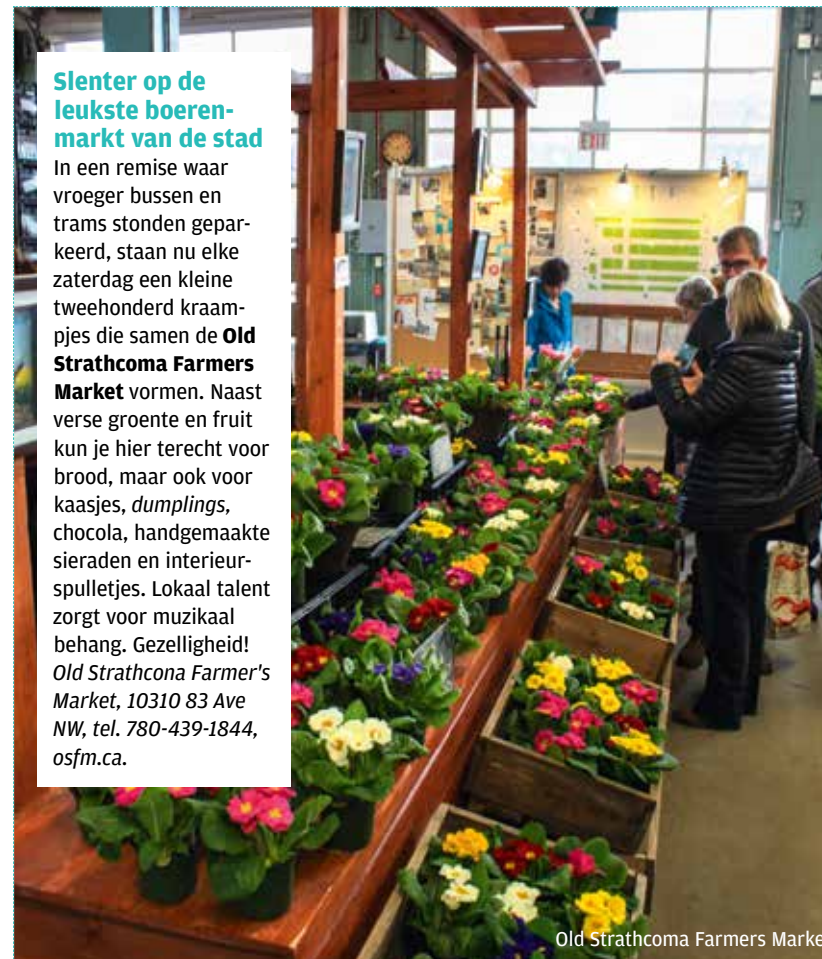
**Slenter op de leukste boerenmarkt van de stad**
In een remise waar vroeger bussen en trams stonden geparkeerd, staan nu elke zaterdag een kleine tweehonderd kraampjes die samen de **Old Strathcoma Farmers Market** vormen. Naast verse groente en fruit kun je hier terecht voor brood, maar ook voor kaasjes, *dumplings,* chocola, handgemaakte sieraden en interieurspulletjes. Lokaal talent zorgt voor muzikaal behang. Gezelligheid! *Old Strathcona Farmer's Market, 10310 83 Ave NW, tel. 780-439-1844, osfm.ca.*

Old Strathcoma Farmers Marke